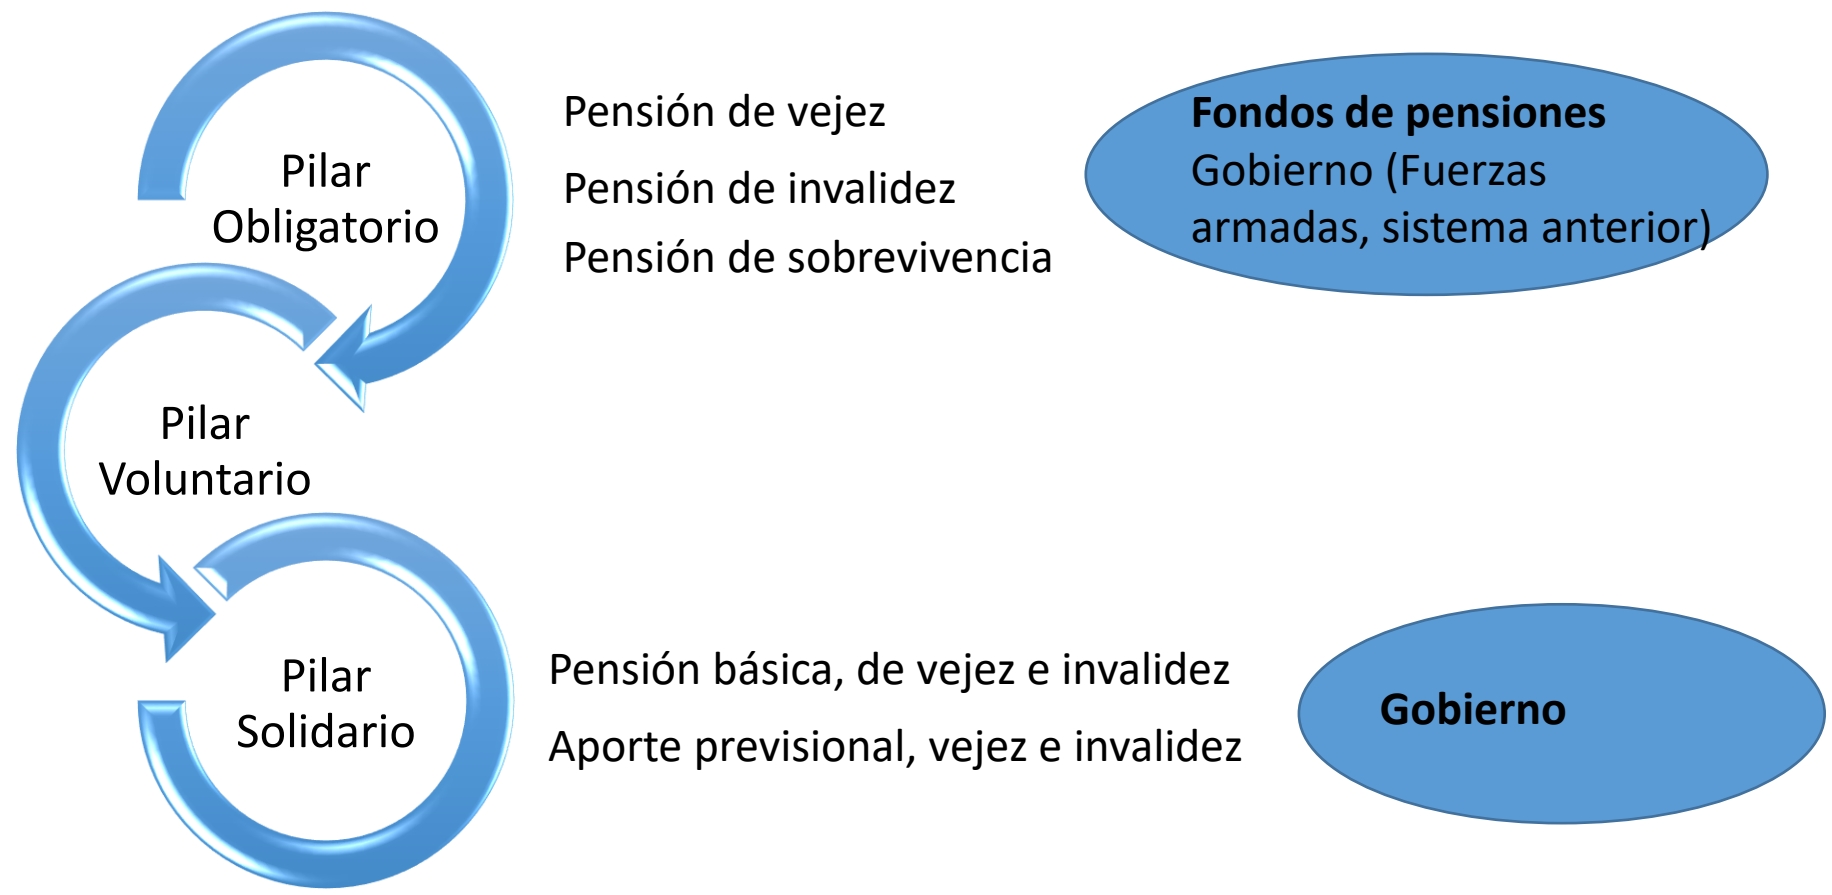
Pilar Obligatorio

Pensión de vejez

Pensión de invalidez

Pensión de sobrevivencia

**Fondos de pensiones**
Gobierno (Fuerzas armadas, sistema anterior)

Pilar Voluntario

Pilar Solidario

Pensión básica, de vejez e invalidez

Aporte previsional, vejez e invalidez

**Gobierno**